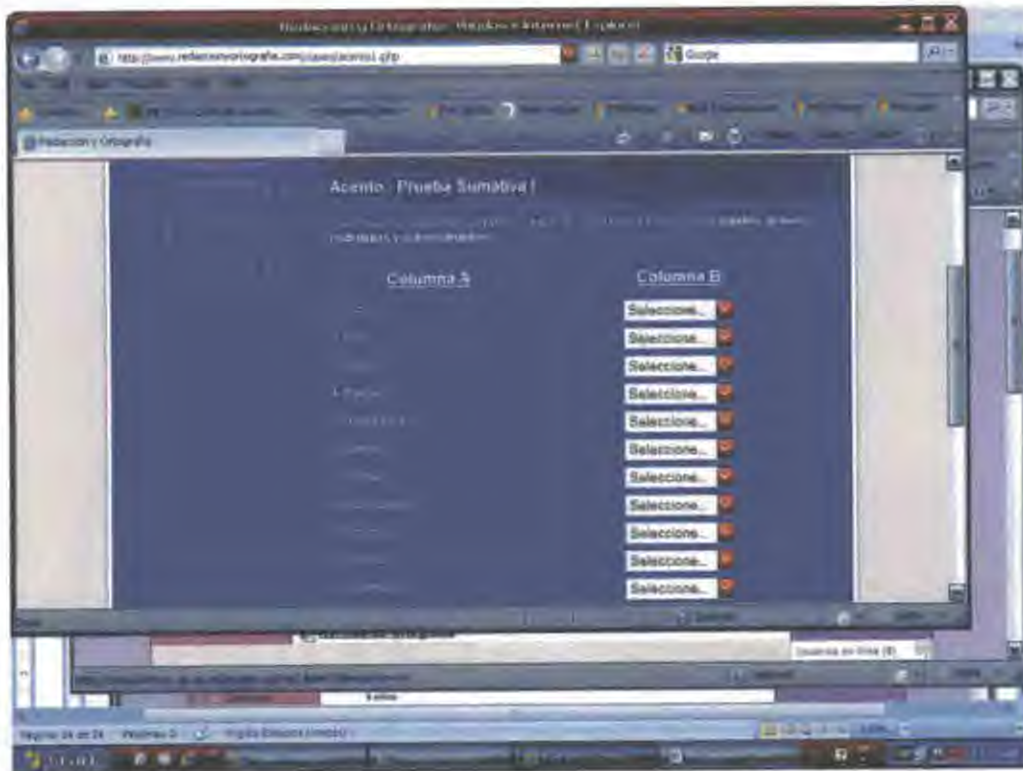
Redacción y Ortografía - Windows Internet Explorer

http://www.redaccionyortografia.com/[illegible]

Google

Redacción y Ortografía

Acento - Prueba Sumativa I

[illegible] indicados y subrayados.

Columna A

Columna B

Seleccione...

Seleccione...

Seleccione...

Seleccione...

Seleccione...

Seleccione...

Seleccione...

Seleccione...

Seleccione...

Seleccione...

Seleccione...

Internet

Usuarios en línea (8)

Página 34 de 34 Palabras: 0 Inglés (Estados Unidos)